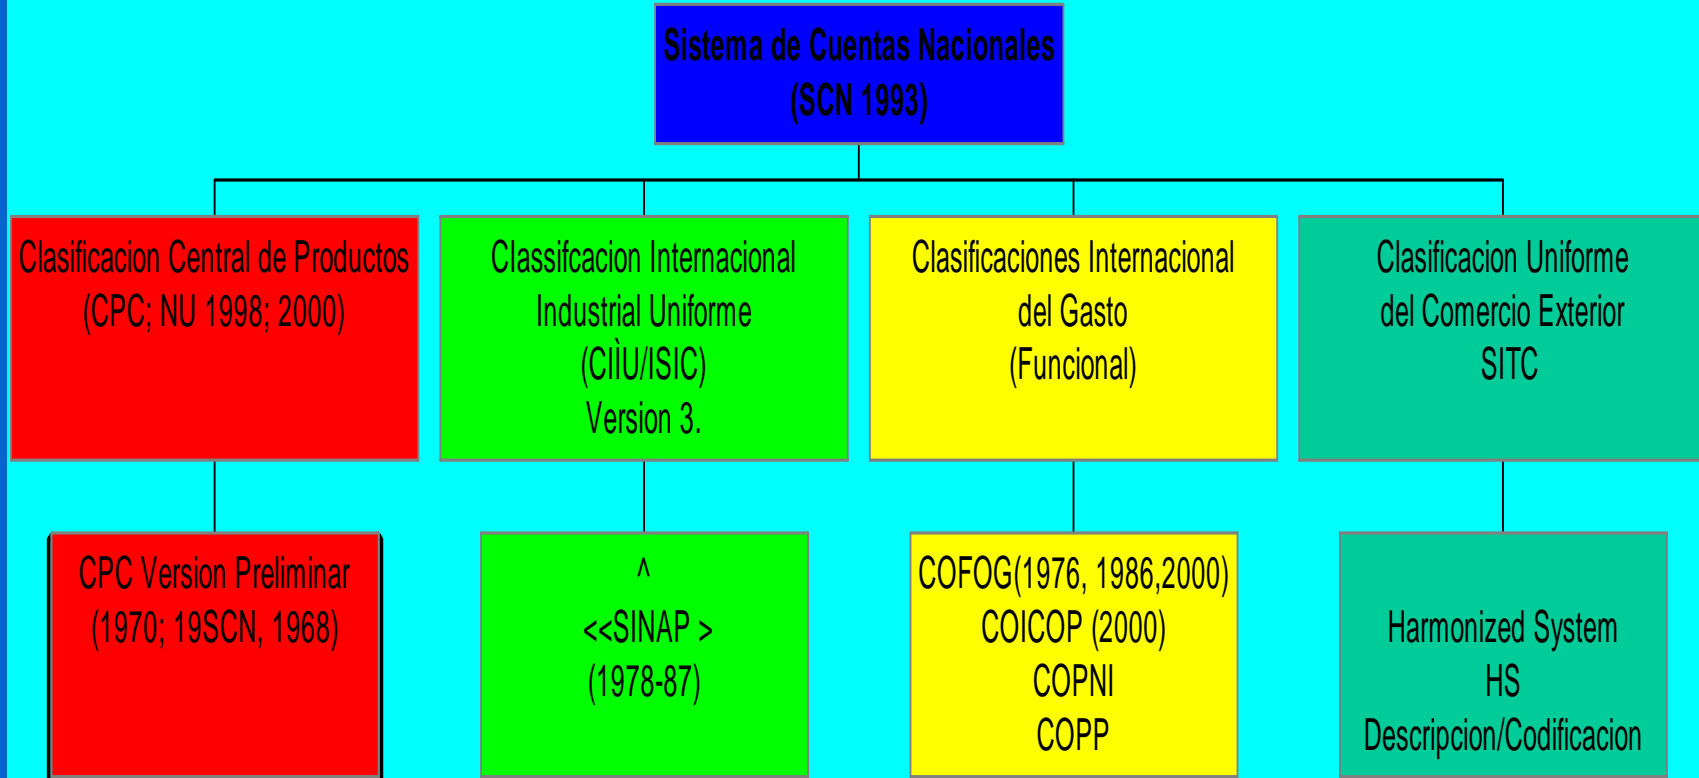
Sistema de Cuentas Nacionales
(SCN 1993)

Clasificacion Central de Productos
(CPC; NU 1998; 2000)

Classifcacion Internacional
Industrial Uniforme
(CIÌU/ISIC)
Version 3.

Clasificaciones Internacional
del Gasto
(Funcional)

Clasificacion Uniforme
del Comercio Exterior
SITC

CPC Version Preliminar
(1970; 19SCN, 1968)

^
<<SINAP >
(1978-87)

COFOG(1976, 1986,2000)
COICOP (2000)
COPNI
COPP

Harmonized System
HS
Descripcion/Codificacion